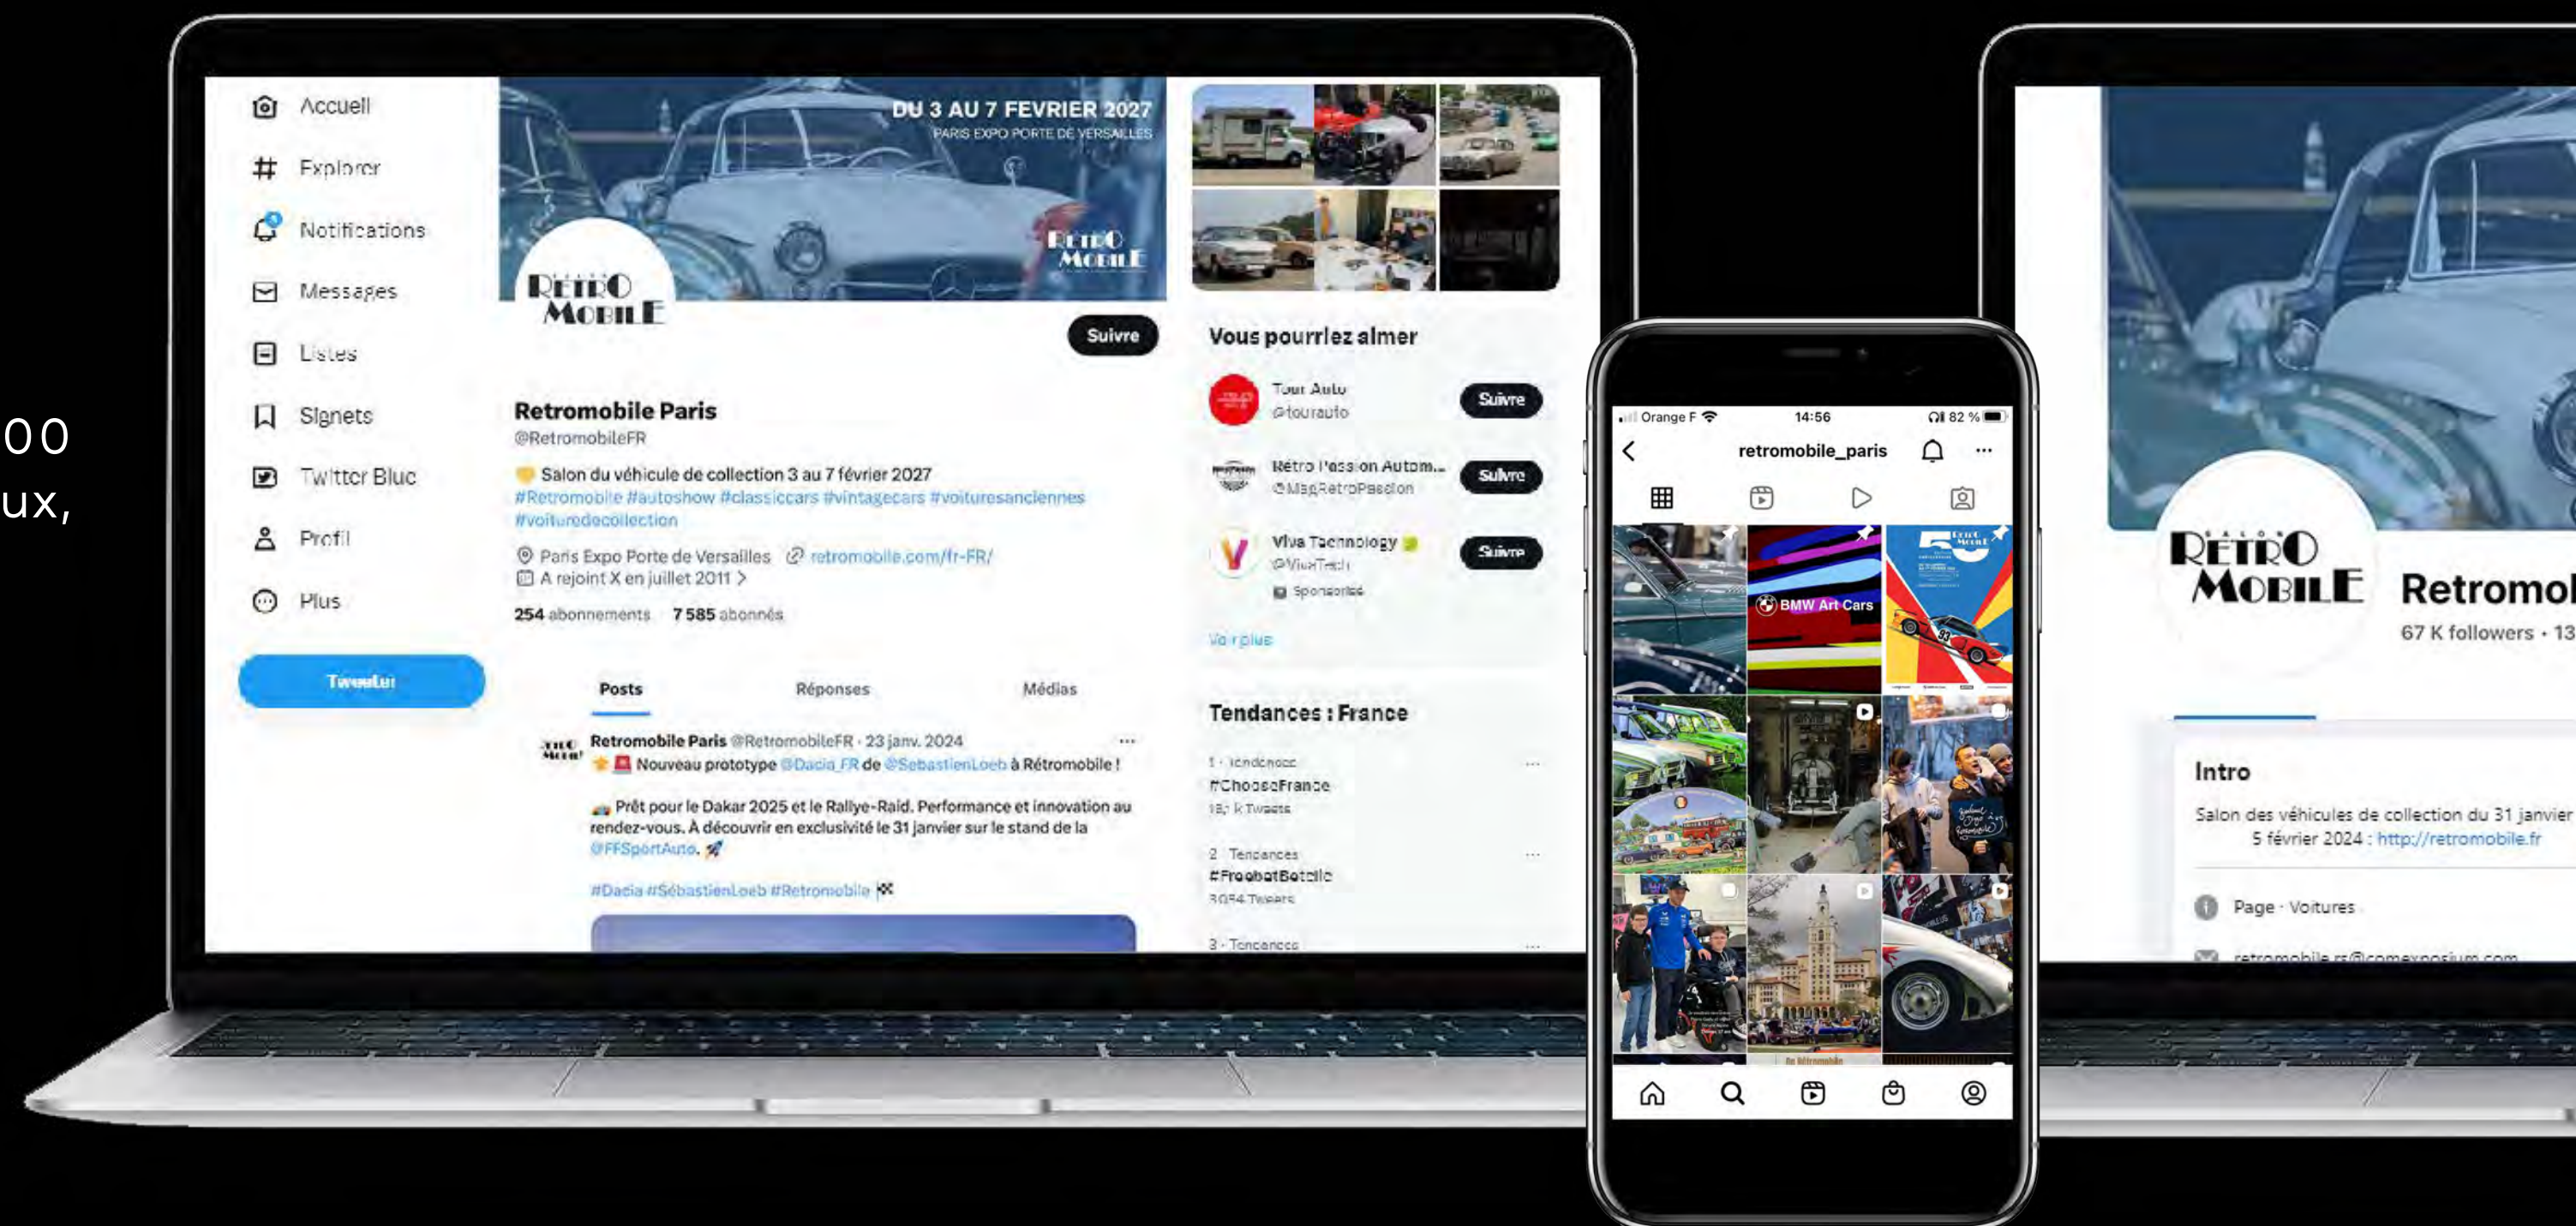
00
ux,

Accueil
Explorer
Notifications
Messages
Listes
Signets
Twitter Blue
Profil
Plus
Tweeter

DU 3 AU 7 FEVRIER 2027
PARIS EXPO PORTE DE VERSAILLES
RÉTRO MOBILE

RÉTRO MOBILE

Suivre

Retromobile Paris
@RetromobileFR
Salon du véhicule de collection 3 au 7 février 2027
#Retromobile #autoshow #classiccars #vintagecars #voituresanciennes #voituredecollection
Paris Expo Porte de Versailles retromobile.com/fr-FR/
A rejoint X en juillet 2011
254 abonnements 7 585 abonnés

Posts Réponses Médias

Retromobile Paris @RetromobileFR · 23 janv. 2024
Nouveau prototype @Dacia_FR de @SebastienLoeb à Rétromobile !

Prêt pour le Dakar 2025 et le Rallye-Raid. Performance et innovation au rendez-vous. À découvrir en exclusivité le 31 janvier sur le stand de la @FFSportAuto.

#Dacia #SébastienLoeb #Retromobile

Vous pourriez aimer
Tour Auto @tourauto Suivre
Rétro Passion Autom... @MagRetroPassion Suivre
Viva Technology @VivaTech Sponsorisé Suivre
Voir plus

Tendances : France
1 · Tendances
#ChooseFrance
18,1 k Tweets
2 · Tendances
#FreebotBatelle
3 054 Tweets
3 · Tendances

Orange F 14:56 82 %
retromobile_paris
BMW Art Cars

RÉTRO MOBILE
Retromol
67 K followers · 13
Intro
Salon des véhicules de collection du 31 janvier
5 février 2024 : http://retromobile.fr
Page · Voitures